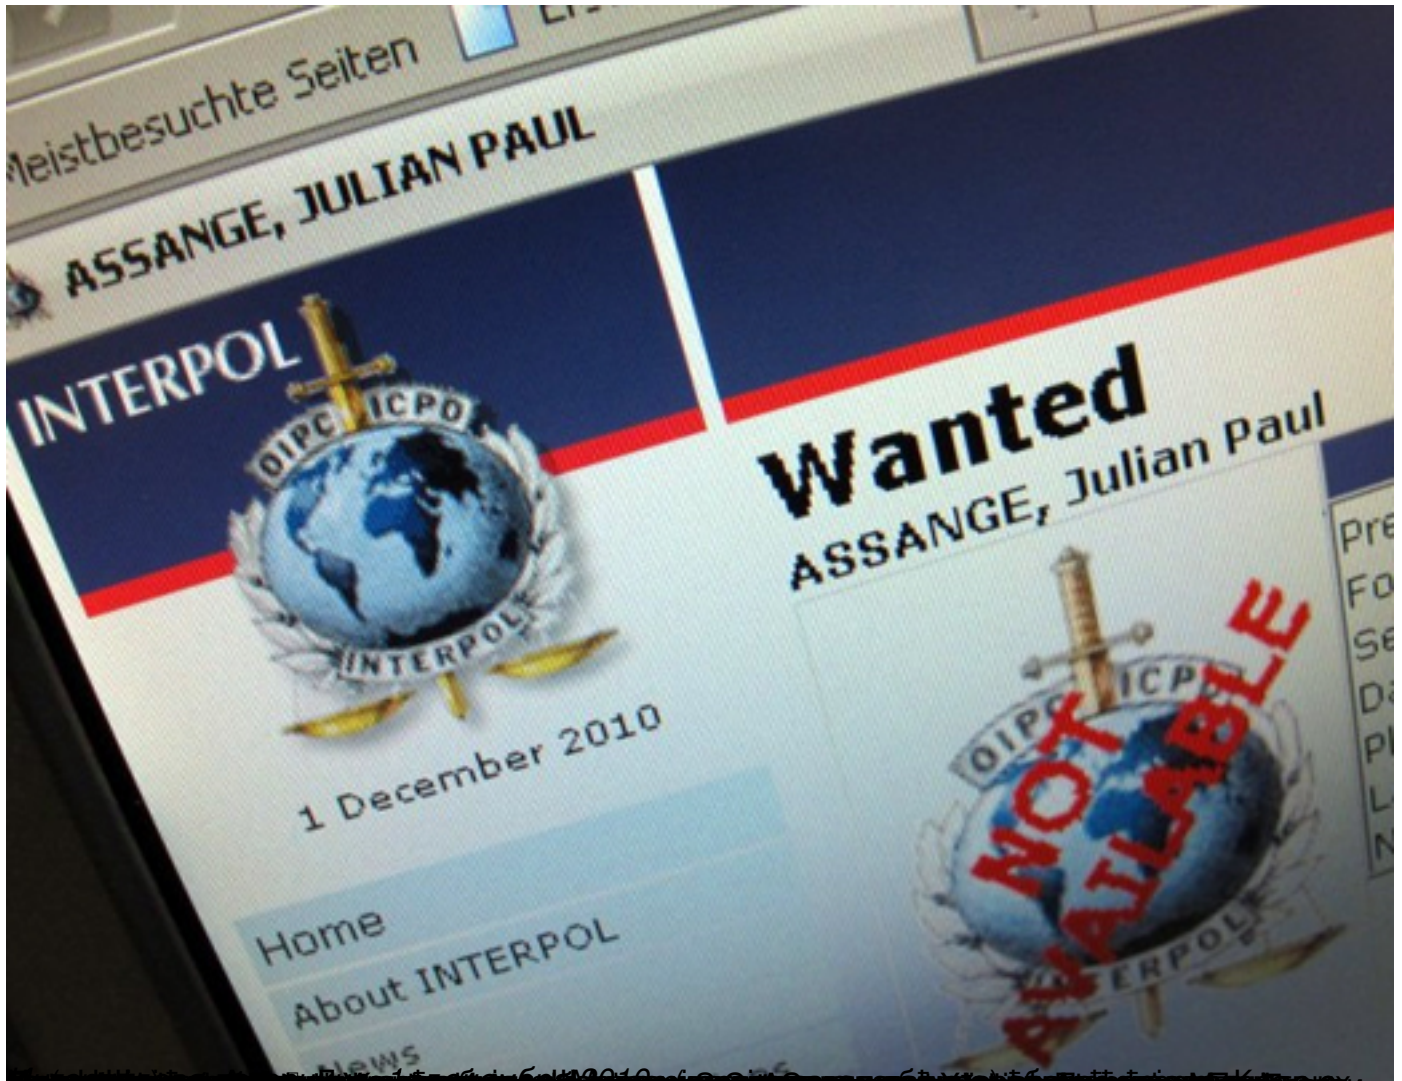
Meistbesuchte Seiten

ASSANGE, JULIAN PAUL

INTERPOL

OIPC ICPO

INTERPOL

1 December 2010

Home

About INTERPOL

News

Wanted

ASSANGE, Julian Paul

OIPC ICPO

INTERPOL

NOT AVAILABLE

Pre
Fo
Se
Da
Pl
L
N

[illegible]